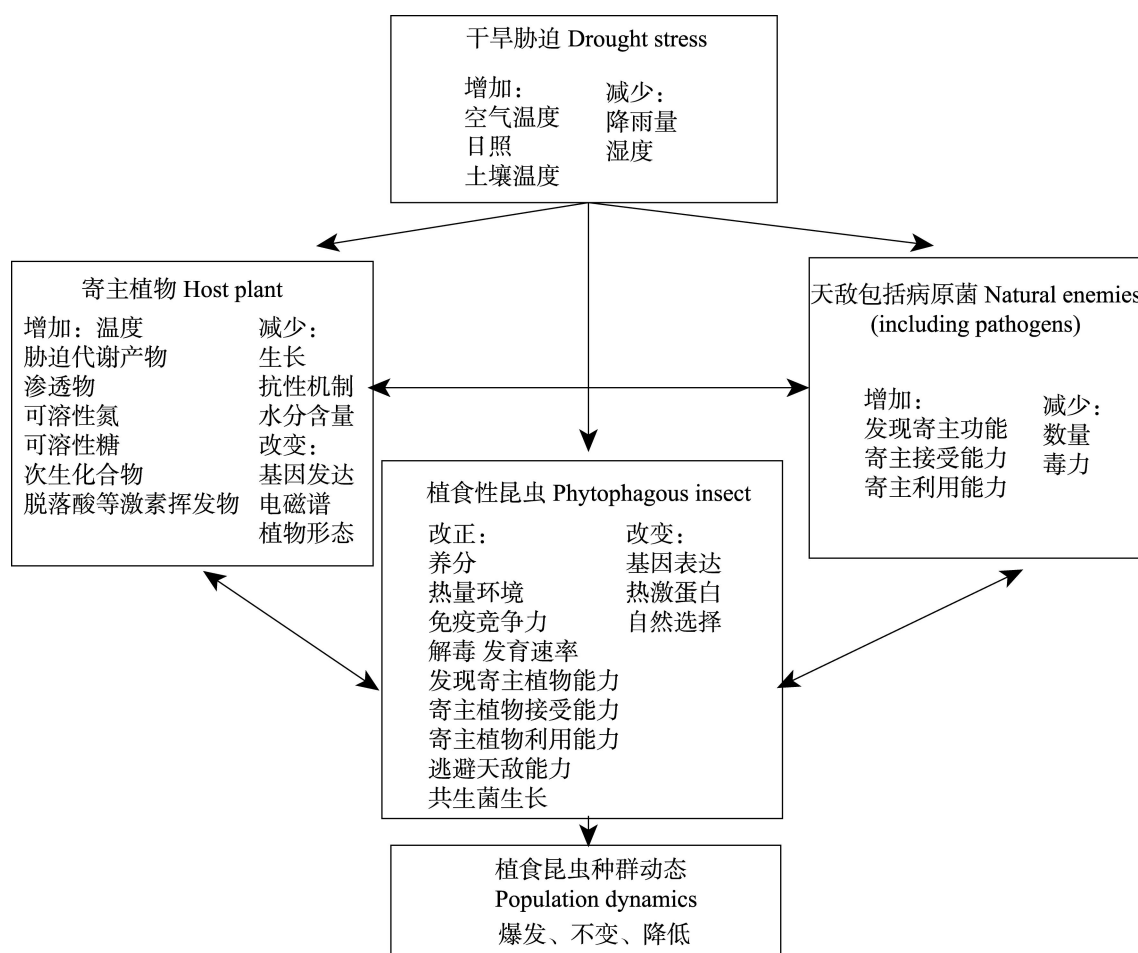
干旱胁迫 Drought stress

增加：
空气温度
日照
土壤温度

减少：
降雨量
湿度

寄主植物 Host plant

增加：温度
胁迫代谢产物
渗透物
可溶性氮
可溶性糖
次生化合物
脱落酸等激素挥发物

减少：
生长
抗性机制
水分含量
改变：
基因发达
电磁谱
植物形态

天敌包括病原菌 Natural enemies
(including pathogens)

增加：
发现寄主功能
寄主接受能力
寄主利用能力

减少：
数量
毒力

植食性昆虫 Phytophagous insect

改正：
养分
热量环境
免疫竞争力
解毒 发育速率
发现寄主植物能力
寄主植物接受能力
寄主植物利用能力
逃避天敌能力
共生菌生长

改变：
基因表达
热激蛋白
自然选择

植食昆虫种群动态
Population dynamics
爆发、不变、降低